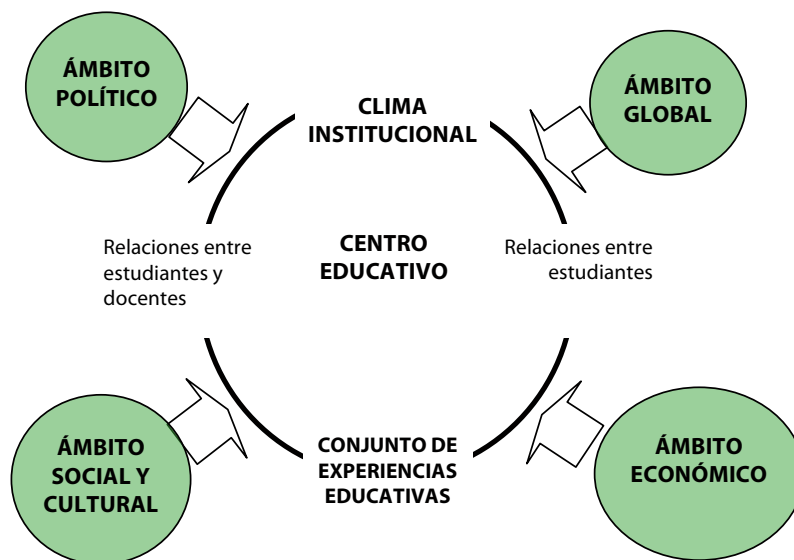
ÁMBITO POLÍTICO

CLIMA INSTITUCIONAL

ÁMBITO GLOBAL

Relaciones entre estudiantes y docentes

CENTRO EDUCATIVO

Relaciones entre estudiantes

ÁMBITO SOCIAL Y CULTURAL

CONJUNTO DE EXPERIENCIAS EDUCATIVAS

ÁMBITO ECONÓMICO